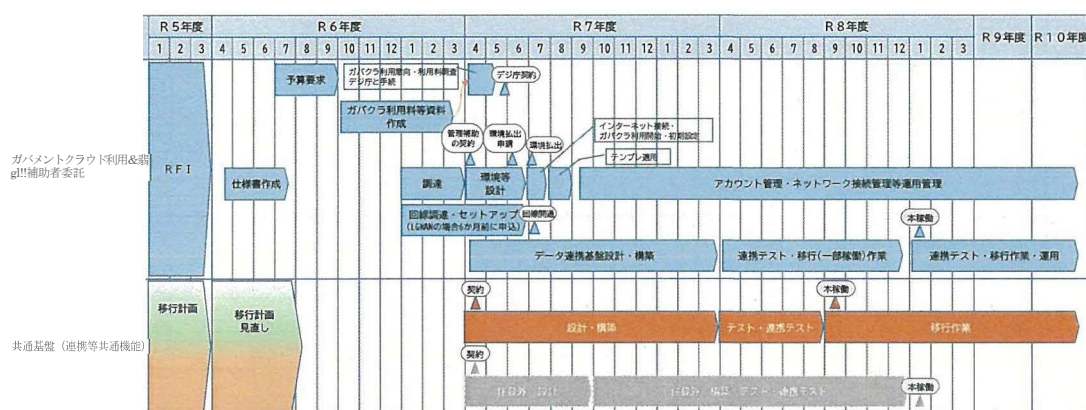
R５年度 R６年度 R７年度 R８年度 R９年度 R１０年度

1 2 3 4 5 6 7 8 9 10 11 12 1 2 3 4 5 6 7 8 9 10 11 12 1 2 3 4 5 6 7 8 9 10 11 12 1 2 3

ガバメントクラウド利用&翁gl!!補助者委託

RFI

予算要求

ガバクラ利用意向・利用料調査 デジ庁と手続

デジ庁契約

ガバクラ利用料等資料作成

管理補助の契約

環境払出申請

環境払出

インターネット接続・ガバクラ利用開始・初期設定

テンプレ適用

仕様書作成

調達

環境等設計

アカウント管理・ネットワーク接続管理等運用管理

回線調達・セットアップ (LGWANの場合6か月前に申込)

回線開通

本稼働

データ連携基盤設計・構築

連携テスト・移行(一部稼働)作業

連携テスト・移行作業・運用

共通基盤（連携等共通機能）

移行計画

移行計画見直し

契約

本稼働

設計・構築

テスト・連携テスト

移行作業

契約

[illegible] 設計

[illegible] 構築 テスト・連携テスト

本稼働